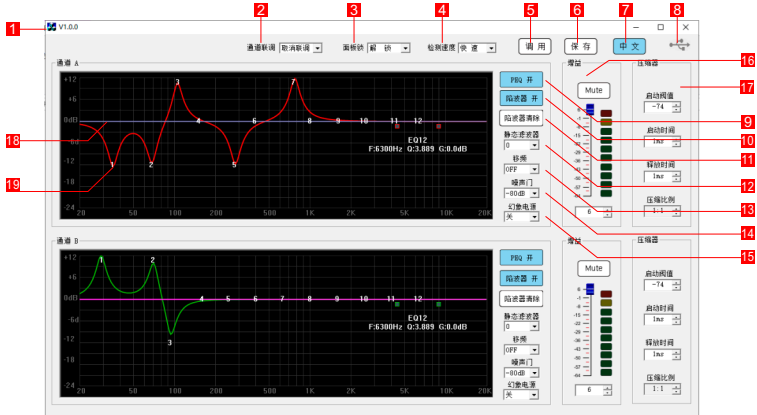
1 V1.0.0

2 3 4 5 6 7 8

通道联调 取消联调

面板锁 解 锁

检测速度 快 速

调 用

保 存

中 文

— □ ×

16 17 18 19 9 10 11 12 13 14 15

通道 A

+12 +6 0dB -6 -12 -18 -24

20 50 100 200 500 1K 2K 5K 10K 20K

1 2 3 4 5 6 7 8 9 10 11 12

EQ12
F:6300Hz Q:3.889 G:0.0dB

PEQ 开
陷波器 开
陷波器清除
静态滤波器
0
移频
OFF
噪声门
-80dB
幻象电源
关

增益
Mute
6

压缩器
启动阈值
-74
启动时间
1ms
释放时间
1ms
压缩比例
1:1

通道 B

+12 +6 0dB -6 -12 -18 -24

20 50 100 200 500 1K 2K 5K 10K 20K

1 2 3 4 5 6 7 8 9 10 11 12

EQ12
F:6300Hz Q:3.889 G:0.0dB

PEQ 开
陷波器 开
陷波器清除
静态滤波器
0
移频
OFF
噪声门
-80dB
幻象电源
关

增益
Mute
6

压缩器
启动阈值
-74
启动时间
1ms
释放时间
1ms
压缩比例
1:1